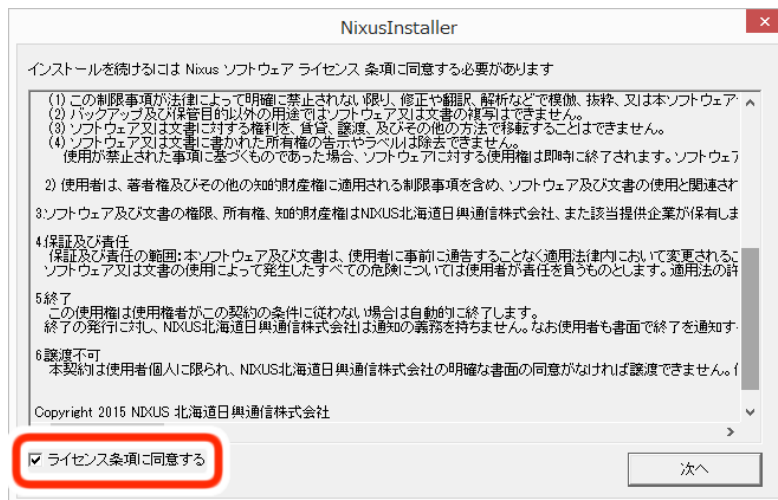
NixusInstaller

インストールを続けるには Nixus ソフトウェア ライセンス 条項に同意する必要があります

(1) この制限事項が法律によって明確に禁止されない限り、修正や翻訳、解析などで模倣、抜粋、又は本ソフトウェア
(2) バックアップ及び保管目的以外の用途ではソフトウェア又は文書の複写はできません。
(3) ソフトウェア又は文書に対する権利を、貸貸、譲渡、及びその他の方法で移転することはできません。
(4) ソフトウェア又は文書に書かれた所有権の告示やラベルは除去できません。
使用が禁止された事項に基づくものであった場合、ソフトウェアに対する使用権は即時に終了されます。ソフトウェア

2) 使用者は、著者権及びその他の知的財産権に適用される制限事項を含め、ソフトウェア及び文書の使用と関連され

3.ソフトウェア及び文書の権限、所有権、知的財産権はNIXUS北海道日興通信株式会社、また該当提供企業が保有しま

4.保証及び責任
保証及び責任の範囲: 本ソフトウェア及び文書は、使用者に事前に通告することなく適用法律内において変更されるこ
ソフトウェア又は文書の使用によって発生したすべての危険については使用者が責任を負うものとします。適用法の許

5.終了
この使用権は使用権者がこの契約の条件に従わない場合は自動的に終了します。
終了の発行に対し、NIXUS北海道日興通信株式会社は通知の義務を持ちません。なお使用者も書面で終了を通知す

6.譲渡不可
本契約は使用者個人に限られ、NIXUS北海道日興通信株式会社の明確な書面の同意がなければ譲渡できません。

Copyright 2015 NIXUS 北海道日興通信株式会社

ライセンス条項に同意する

次へ